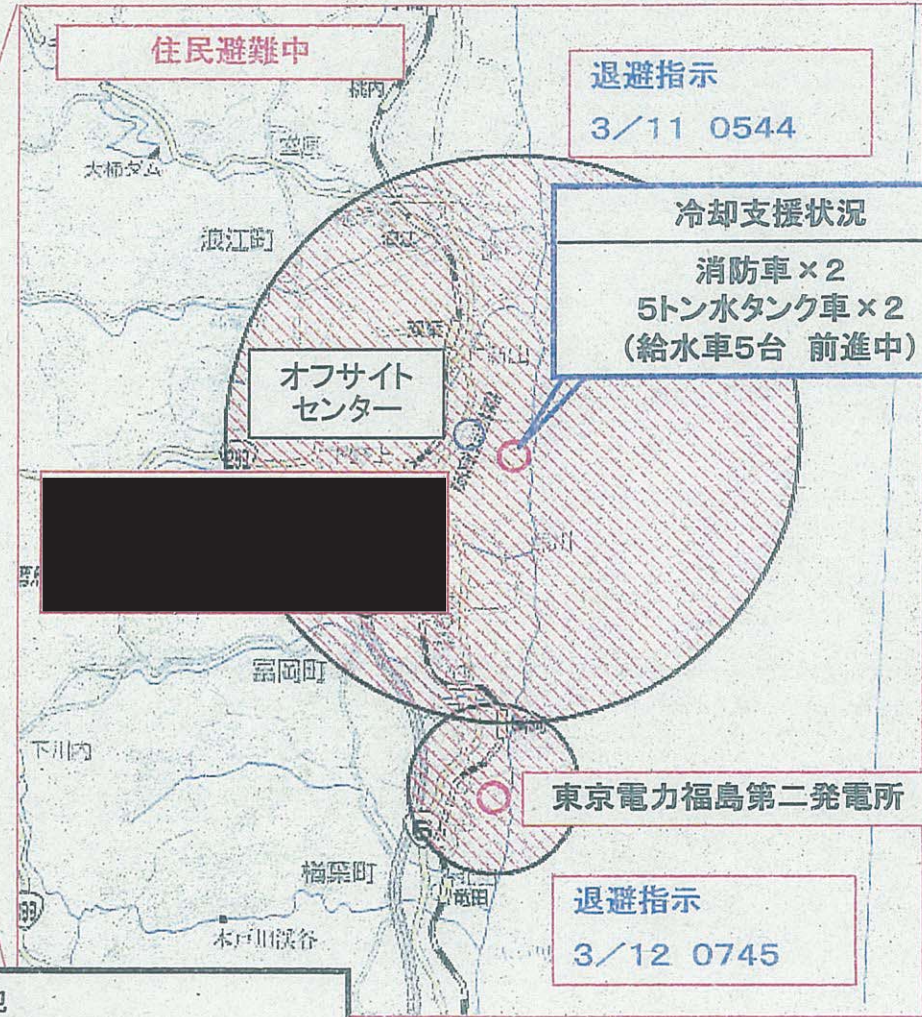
住民避難中

退避指示
3／11 0544

大柿ダム

空原

浪江町

冷却支援状況
消防車×2
5トン水タンク車×2
（給水車5台 前進中）

オフサイトセンター

富岡町

下川内

東京電力福島第二発電所

楢葉町

木戸川渓谷

退避指示
3／12 0745